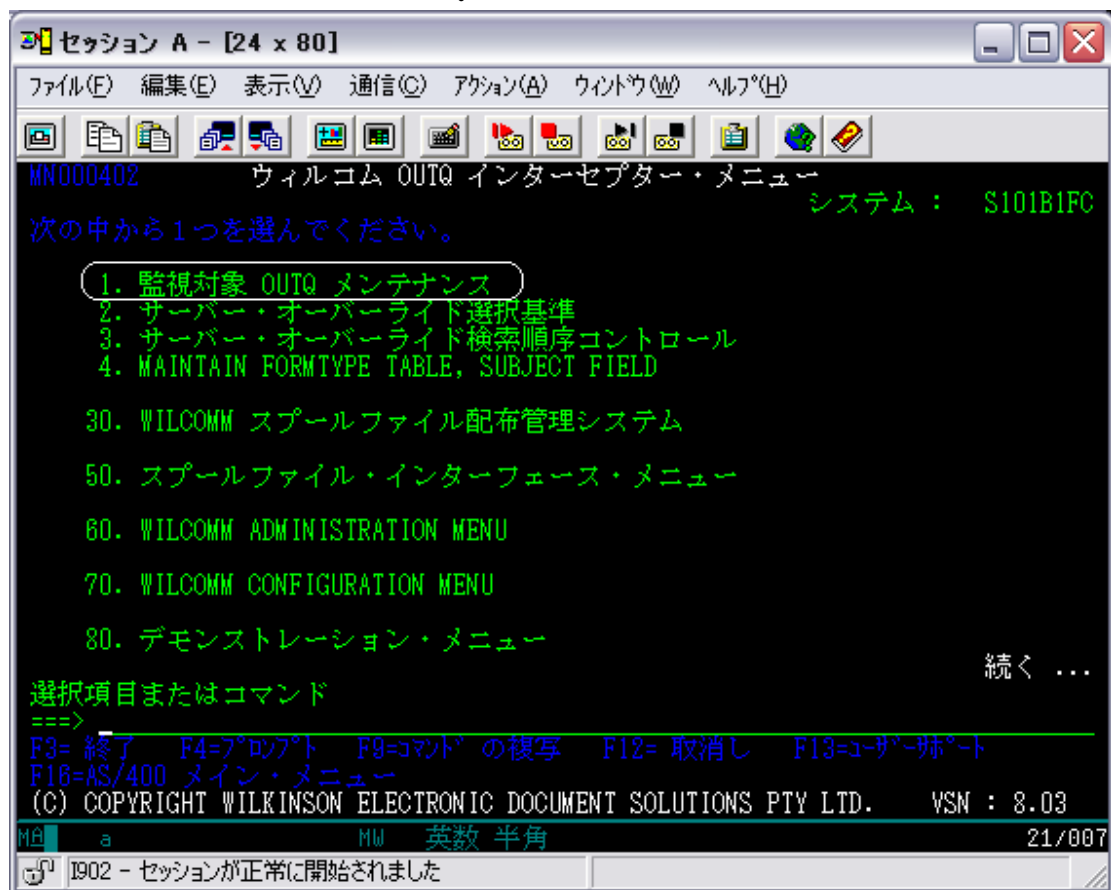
セッション A - [24 x 80]

ファイル(F) 編集(E) 表示(V) 通信(C) アクション(A) ウィンドウ(W) ヘルプ(H)

MN000402 ウィルコム OUTQ インターセプター・メニュー
システム : S101B1FC

次の中から1つを選んでください。

1. 監視対象 OUTQ メンテナンス
2. サーバー・オーバーライド選択基準
3. サーバー・オーバーライド検索順序コントロール
4. MAINTAIN FORMTYPE TABLE, SUBJECT FIELD

30. WILCOMM スプールファイル配布管理システム

50. スプールファイル・インターフェース・メニュー

60. WILCOMM ADMINISTRATION MENU

70. WILCOMM CONFIGURATION MENU

80. デモンストレーション・メニュー

続く ...

選択項目またはコマンド
===>

F3= 終了 F4=プロンプト F9=コマンド の複写 F12= 取消し F13=ユーザーサポート
F16=AS/400 メイン・メニュー
(C) COPYRIGHT WILKINSON ELECTRONIC DOCUMENT SOLUTIONS PTY LTD. VSN : 8.03

MA a MW 英数 半角 21/007

I902 - セッションが正常に開始されました